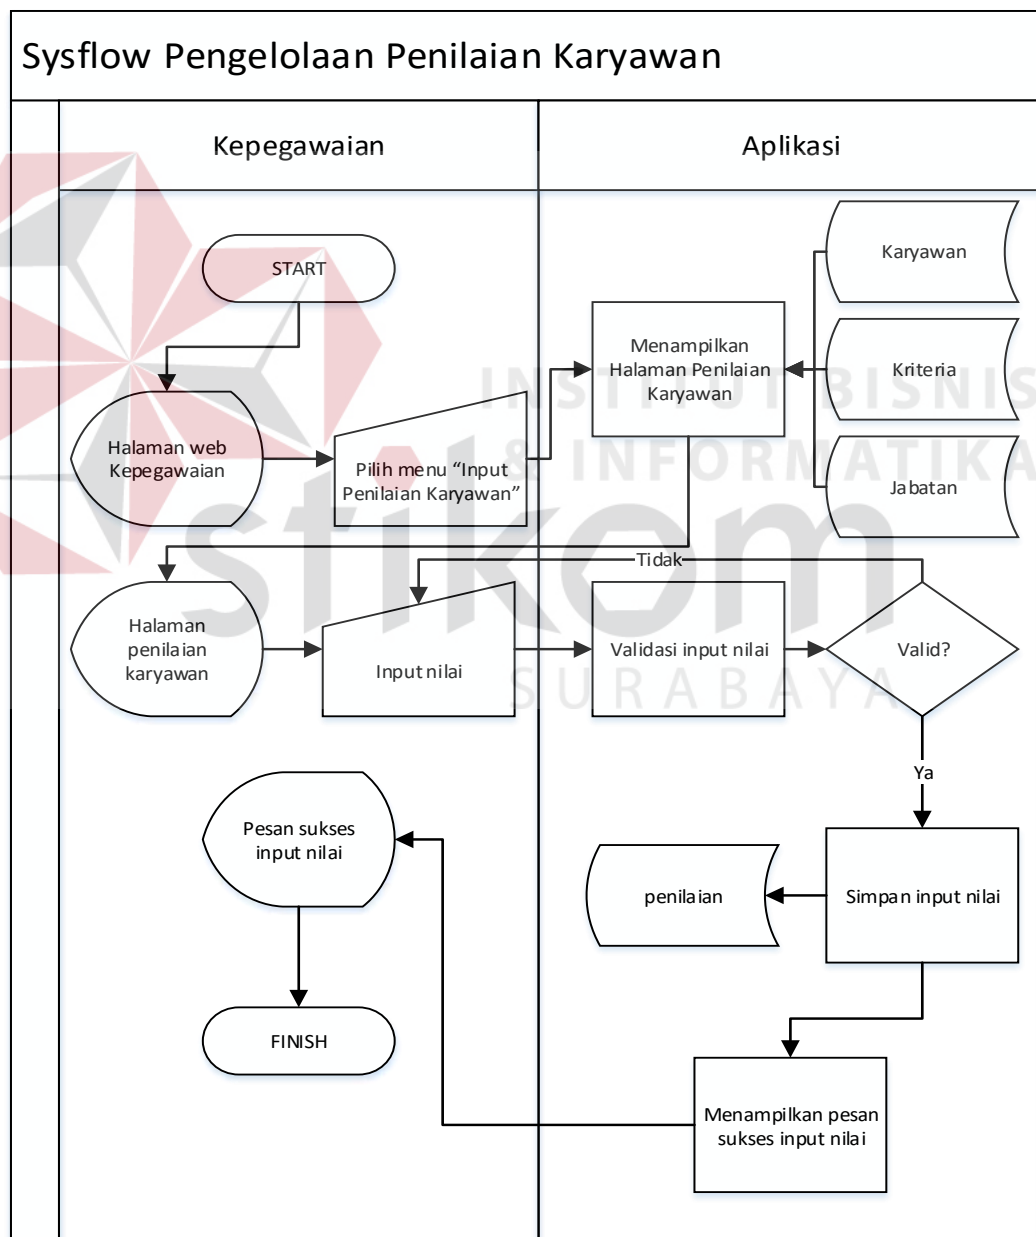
Sysflow Pengelolaan Penilaian Karyawan

Kepegawaian

Aplikasi

START

Halaman web Kepegawaian

Pilih menu "Input Penilaian Karyawan"

Menampilkan Halaman Penilaian Karyawan

Karyawan

Kriteria

Jabatan

INSTITUT BISNIS & INFORMATIKA stikom SURABAYA

Tidak

Halaman penilaian karyawan

Input nilai

Validasi input nilai

Valid?

Ya

Pesan sukses input nilai

penilaian

Simpan input nilai

FINISH

Menampilkan pesan sukses input nilai